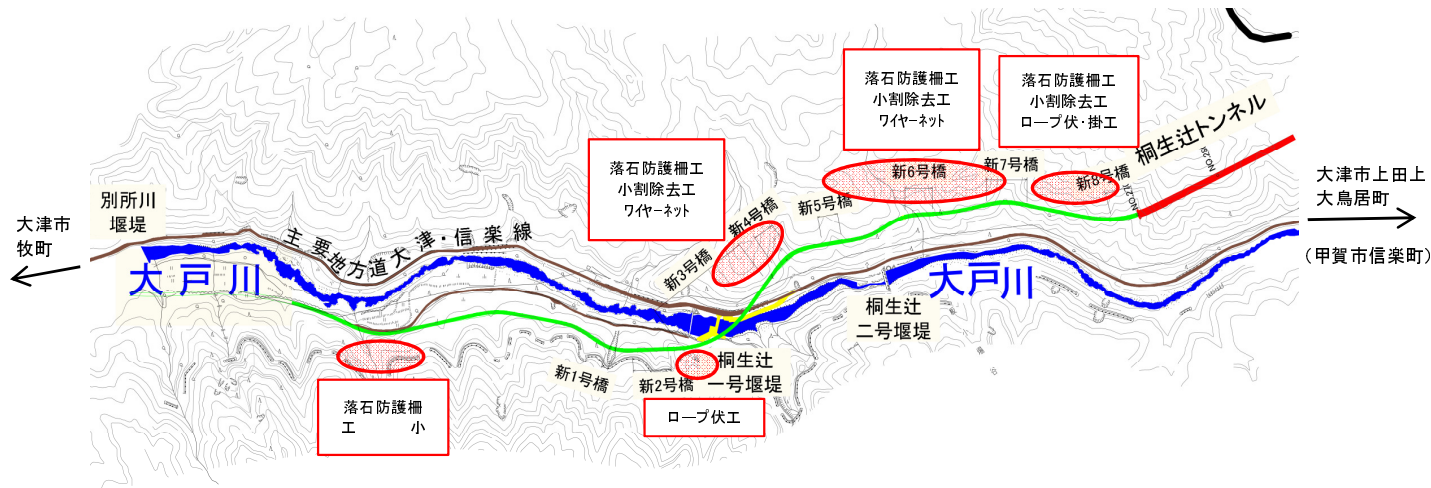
大津市
牧町

別所川
堰堤

主要地方道大津・信楽線

大戸川

落石防護柵
工　　小

新1号橋

新2号橋

ロープ伏工

桐生辻
一号堰堤

新3号橋

新4号橋

落石防護柵工
小割除去工
ワイヤーネット

新5号橋

落石防護柵工
小割除去工
ワイヤーネット

新6号橋

新7号橋

落石防護柵工
小割除去工
ロープ伏・掛工

新8号橋

桐生辻トンネル

桐生辻
二号堰堤

大戸川

大津市上田上
大鳥居町

（甲賀市信楽町）